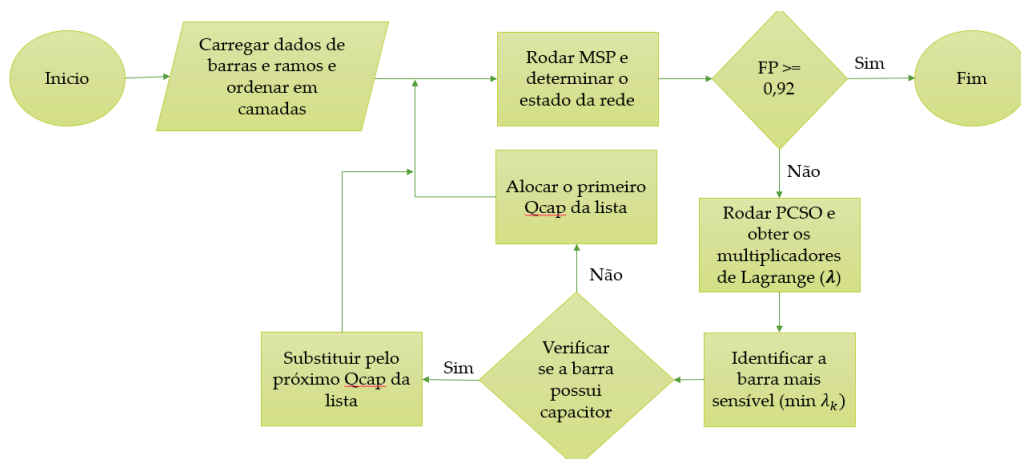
Inicio

Carregar dados de barras e ramos e ordenar em camadas

Rodar MSP e determinar o estado da rede

FP >= 0,92

Sim

Fim

Não

Alocar o primeiro Qcap da lista

Rodar PCSO e obter os multiplicadores de Lagrange ($\boldsymbol{\lambda}$)

Não

Substituir pelo próximo Qcap da lista

Sim

Verificar se a barra possui capacitor

Identificar a barra mais sensível (min $\lambda_k$)